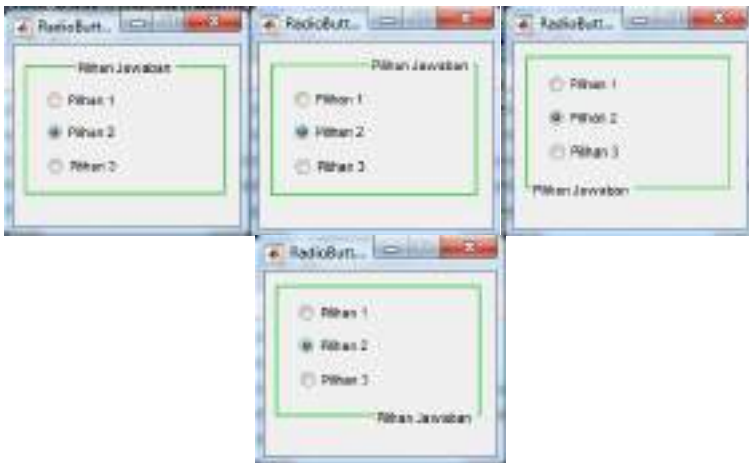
RadioButt...

Pilihan Jawaban

Pilihan 1

Pilihan 2

Pilihan 3

RadioButt...

Pilihan Jawaban

Pilihan 1

Pilihan 2

Pilihan 3

RadioButt...

Pilihan 1

Pilihan 2

Pilihan 3

Pilihan Jawaban

RadioButt...

Pilihan 1

Pilihan 2

Pilihan 3

Pilihan Jawaban